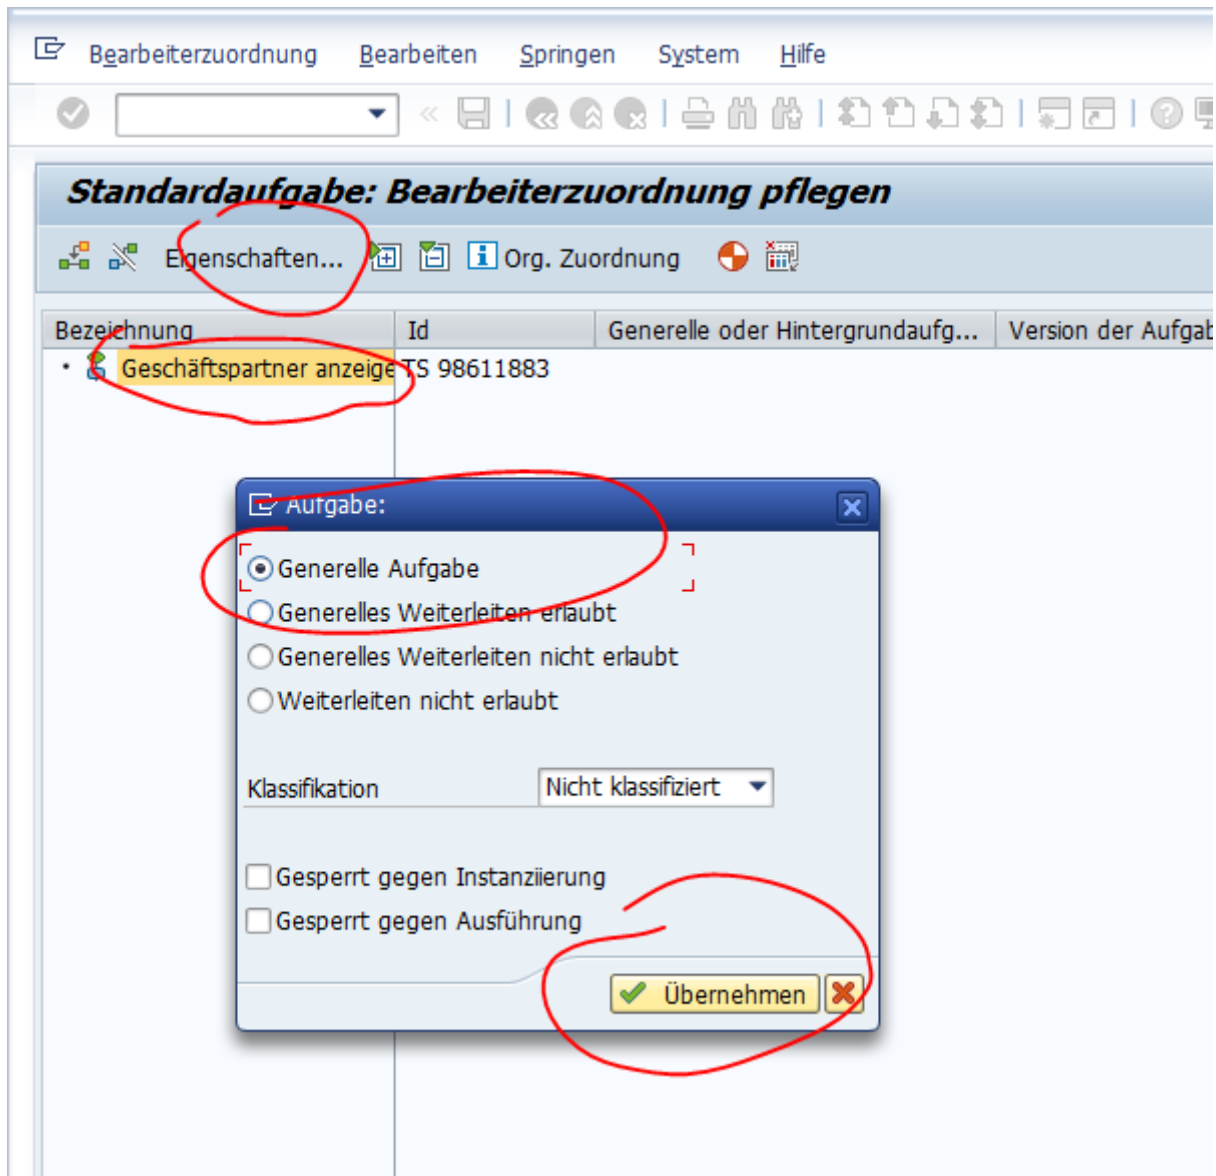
Bearbeiterzuordnung Bearbeiten Springen System Hilfe

Standardaufgabe: Bearbeiterzuordnung pflegen

Eigenschaften... Org. Zuordnung

| Bezeichnung | Id | Generelle oder Hintergrundaufg... | Version der Aufgab |
|---|---|---|---|
| Geschäftspartner anzeige | TS 98611883 | | |

Aufgabe:

Generelle Aufgabe
Generelles Weiterleiten erlaubt
Generelles Weiterleiten nicht erlaubt
Weiterleiten nicht erlaubt

Klassifikation Nicht klassifiziert

Gesperrt gegen Instanziierung
Gesperrt gegen Ausführung

Übernehmen